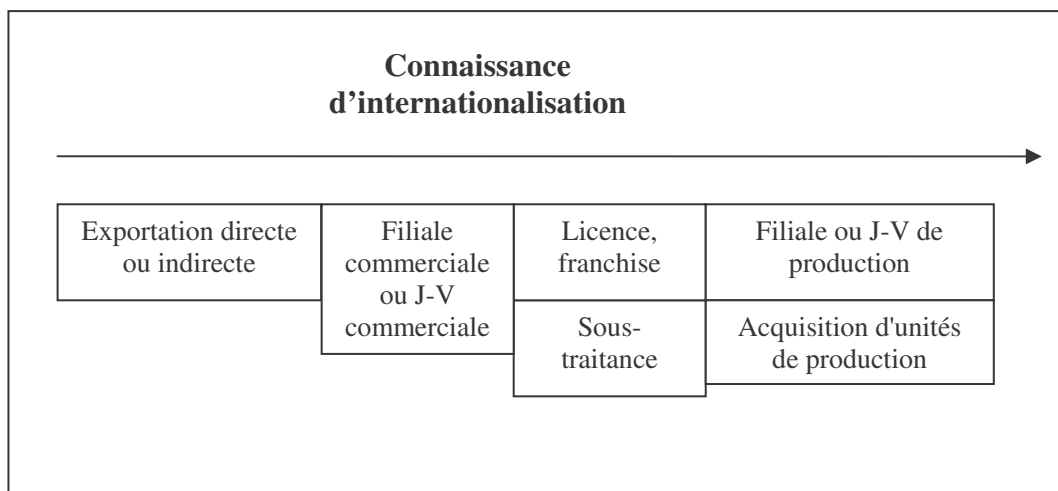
**Connaissance d’internationalisation**

Exportation directe ou indirecte

Filiale commerciale ou J-V commerciale

Licence, franchise

Sous-traitance

Filiale ou J-V de production

Acquisition d'unités de production